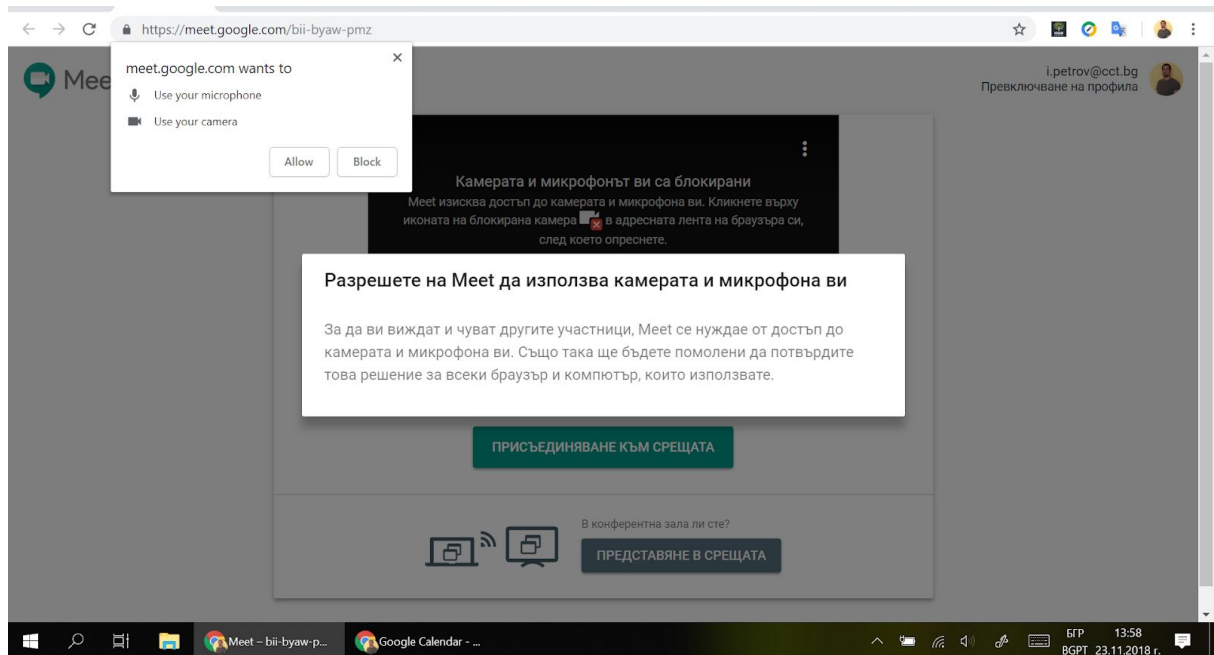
https://meet.google.com/bii-byaw-pmz

meet.google.com wants to

Use your microphone

Use your camera

Allow Block

Mee

i.petrov@cct.bg
Превключване на профила

Камерата и микрофонът ви са блокирани
Meet изисква достъп до камерата и микрофона ви. Кликнете върху иконата на блокирана камера в адресната лента на браузъра си, след което опреснете.

Разрешете на Meet да използва камерата и микрофона ви

За да ви виждат и чуват другите участници, Meet се нуждае от достъп до камерата и микрофона ви. Също така ще бъдете помолени да потвърдите това решение за всеки браузър и компютър, които използвате.

ПРИСЪЕДИНЯВАНЕ КЪМ СРЕЩАТА

В конферентна зала ли сте?

ПРЕДСТАВЯНЕ В СРЕЩАТА

Meet – bii-byaw-p...

Google Calendar - ...

БГР
BGPT

13:58
23.11.2018 г.